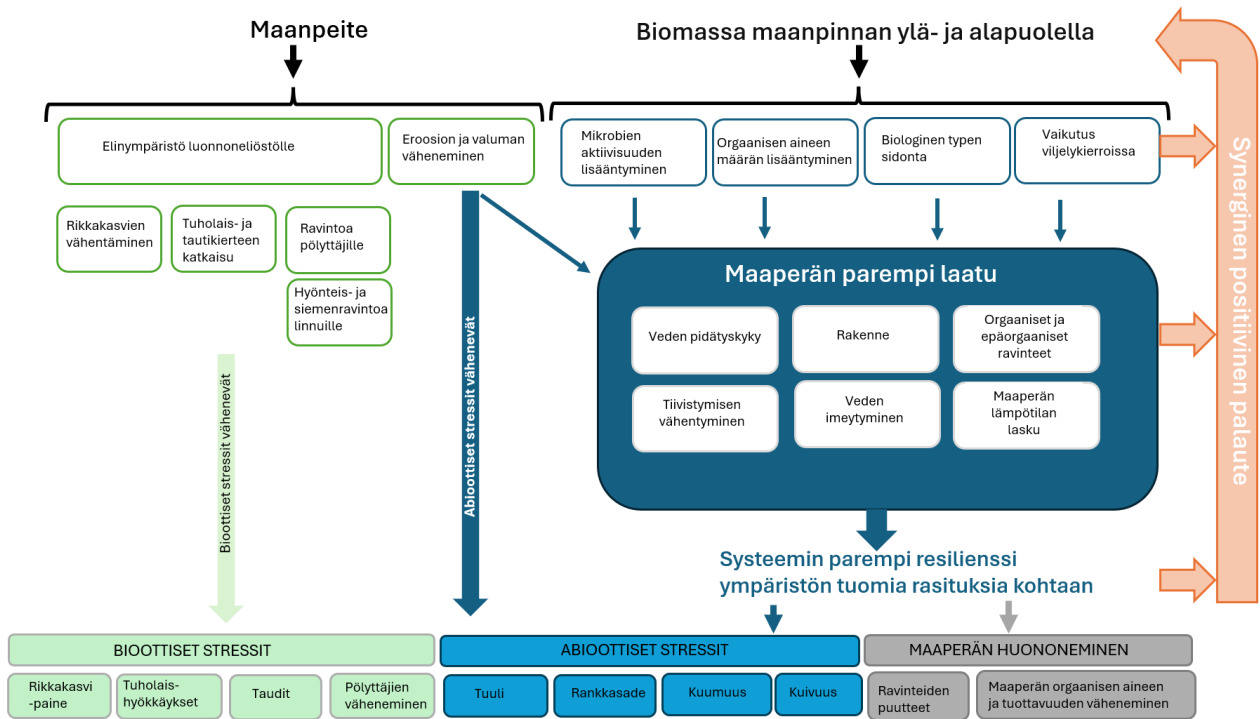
Maanpeite

Biomassa maanpinnan ylä- ja alapuolella

Elinympäristö luonnoneliöstölle

Eroosion ja valuman väheneminen

Mikrobien aktiivisuuden lisääntyminen

Orgaanisen aineen määrän lisääntyminen

Biologinen typen sidonta

Vaikutus viljelykierroissa

Synerginen positiivinen palaute

Rikkakasvien vähentäminen

Tuholais- ja tautikierteen katkaisu

Ravintoa pölyttäjille

Hyönteis- ja siemenravintoa linnuille

Maaperän parempi laatu

Veden pidätyskyky

Rakenne

Orgaaniset ja epäorgaaniset ravinteet

Tiivistymisen vähentyminen

Veden imeytyminen

Maaperän lämpötilan lasku

Bioottiset stressit vähenevät

Abioottiset stressit vähenevät

Systeemin parempi resilienssi ympäristön tuomia rasituksia kohtaan

BIOOTTISET STRESSIT

Rikkakasvi -paine

Tuholais-hyökkäykset

Taudit

Pölyttäjien väheneminen

ABIOOTTISET STRESSIT

Tuuli

Rankkasade

Kuumuus

Kuivuus

MAAPERÄN HUONONEMINEN

Ravinteiden puutteet

Maaperän orgaanisen aineen ja tuottavuuden väheneminen